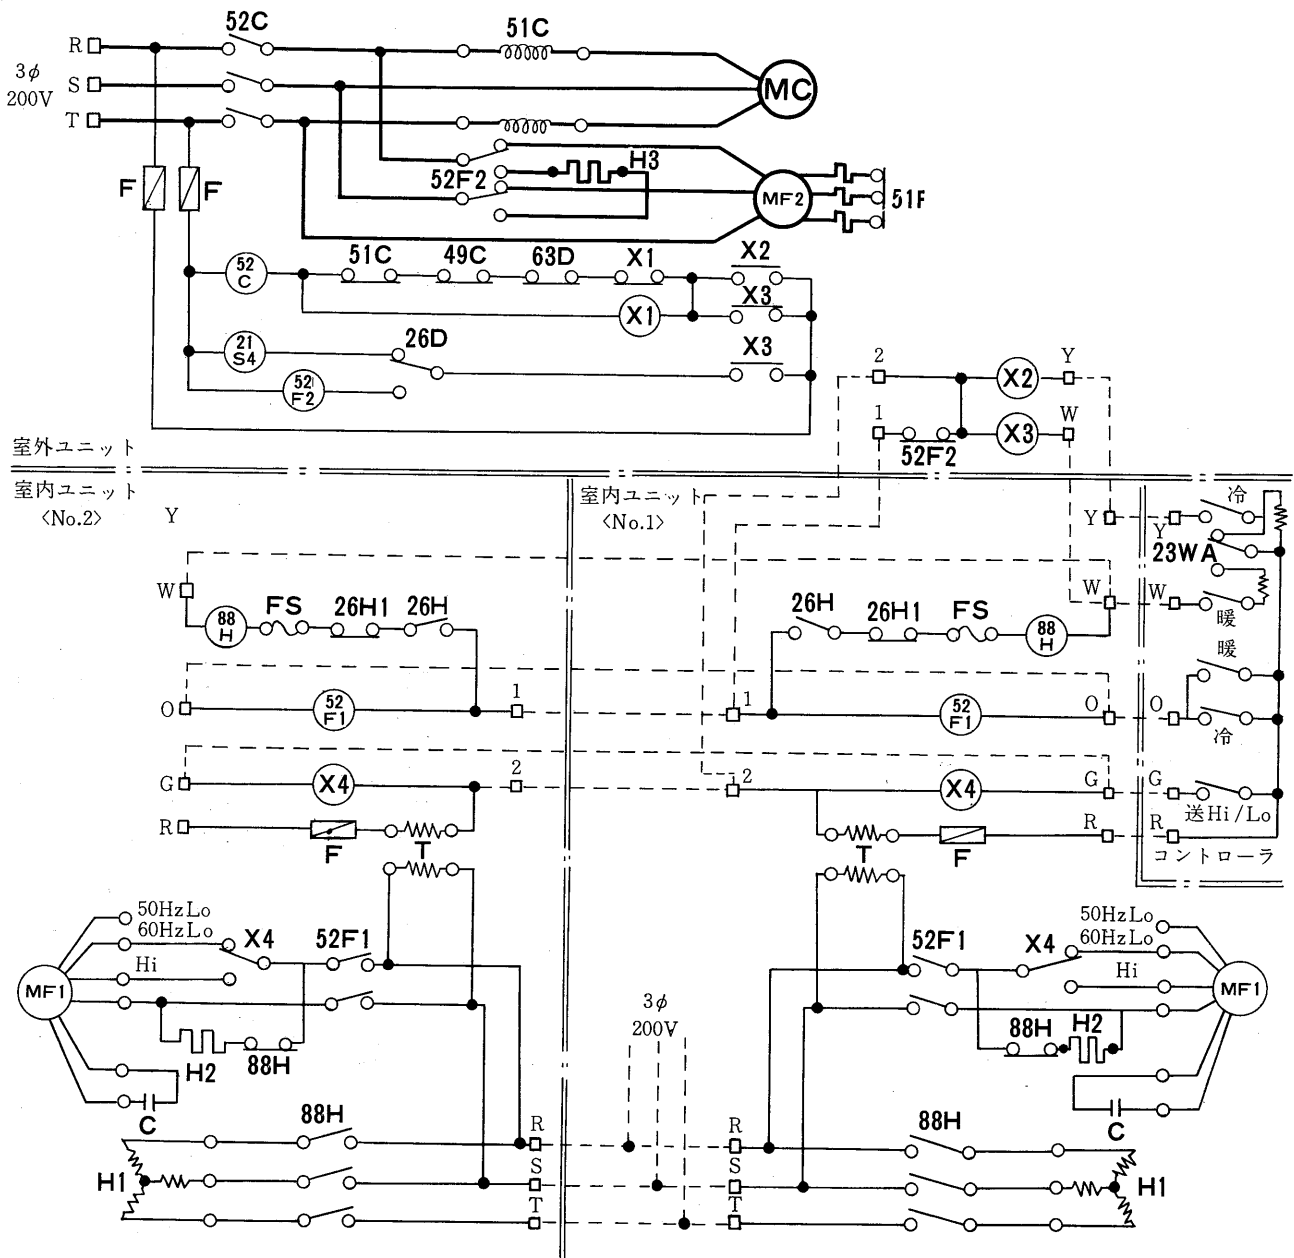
52C
51C
R
S
T
3$\phi$
200V
MC
H3
52F2
MF2
51F
F
F
52 C
51C
49C
63D
X1
X2
X3
X1
21 S4
26D
X3
52 F2
2
Y
X2
1
W
X3
52F2
室外ユニット
室内ユニット
〈No.2〉
Y
室内ユニット
〈No.1〉
Y
冷
Y
23WA
W
W
暖
W
88 H
FS
26H1
26H
26H
26H1
FS
88 H
暖
O
52 F1
1
1
52 F1
O
O
冷
2
G
X4
2
X4
G
G
R
F
T
R
R
送Hi/Lo
T
F
コントローラ
T
50HzLo
60HzLo
X4
52F1
Hi
MF1
H2
88H
C
3$\phi$
200V
52F1
X4
50HzLo
60HzLo
Hi
MF1
88H
H2
88H
R
S
T
R
S
T
88H
C
H1
H1